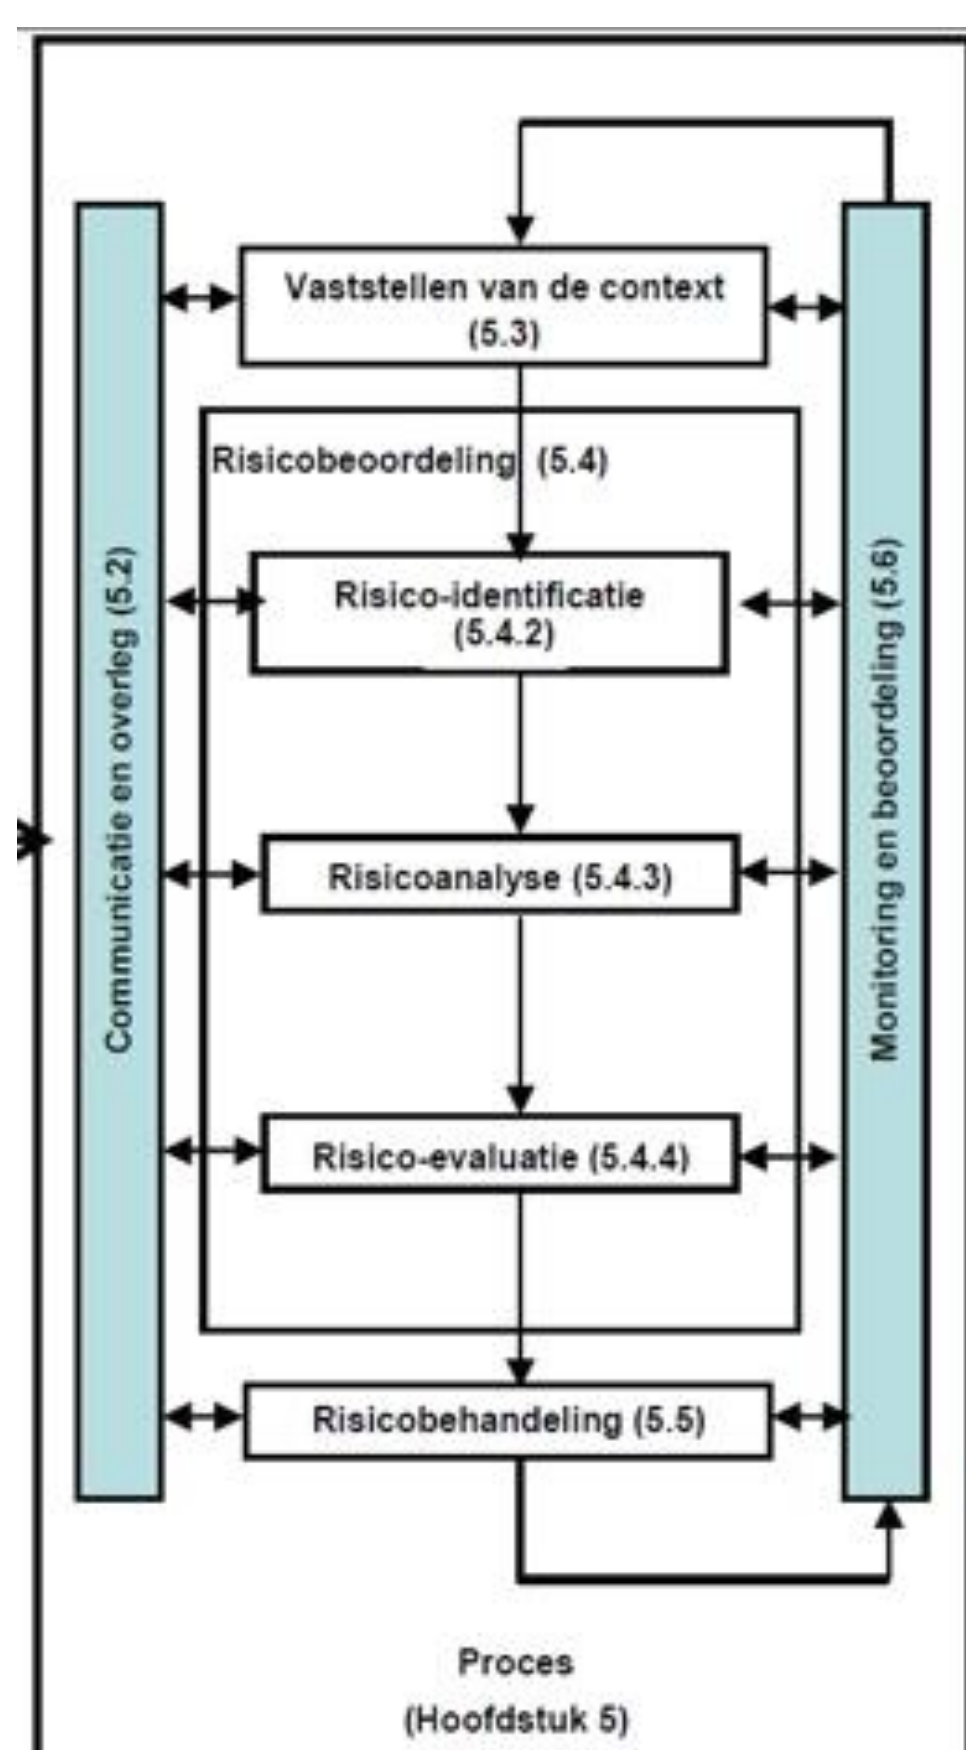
Communicatie en overleg (5.2)

Vaststellen van de context (5.3)

Risicobeoordeling (5.4)

Risico-identificatie (5.4.2)

Risicoanalyse (5.4.3)

Risico-evaluatie (5.4.4)

Risicobehandeling (5.5)

Monitoring en beoordeling (5.6)

Proces
(Hoofdstuk 5)